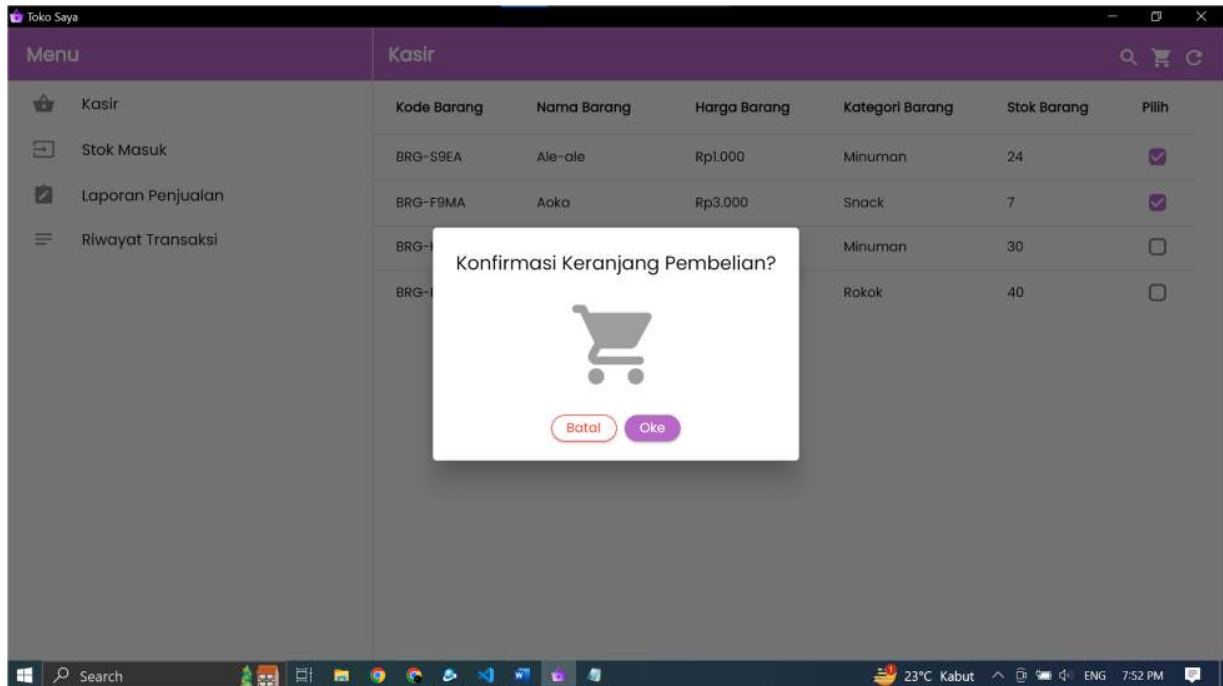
Toko Saya

Menu

Kasir

Stok Masuk

Laporan Penjualan

Riwayat Transaksi

Kasir

| Kode Barang | Nama Barang | Harga Barang | Kategori Barang | Stok Barang | Pilih |
|---|---|---|---|---|---|
| BRG-S9EA | Ale-ale | Rp1.000 | Minuman | 24 | |
| BRG-F9MA | Aoka | Rp3.000 | Snack | 7 | |
| BRG-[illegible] | | | Minuman | 30 | |
| BRG-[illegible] | | | Rokok | 40 | |

Konfirmasi Keranjang Pembelian?

Batal Oke

Search

23°C Kabut ENG 7:52 PM